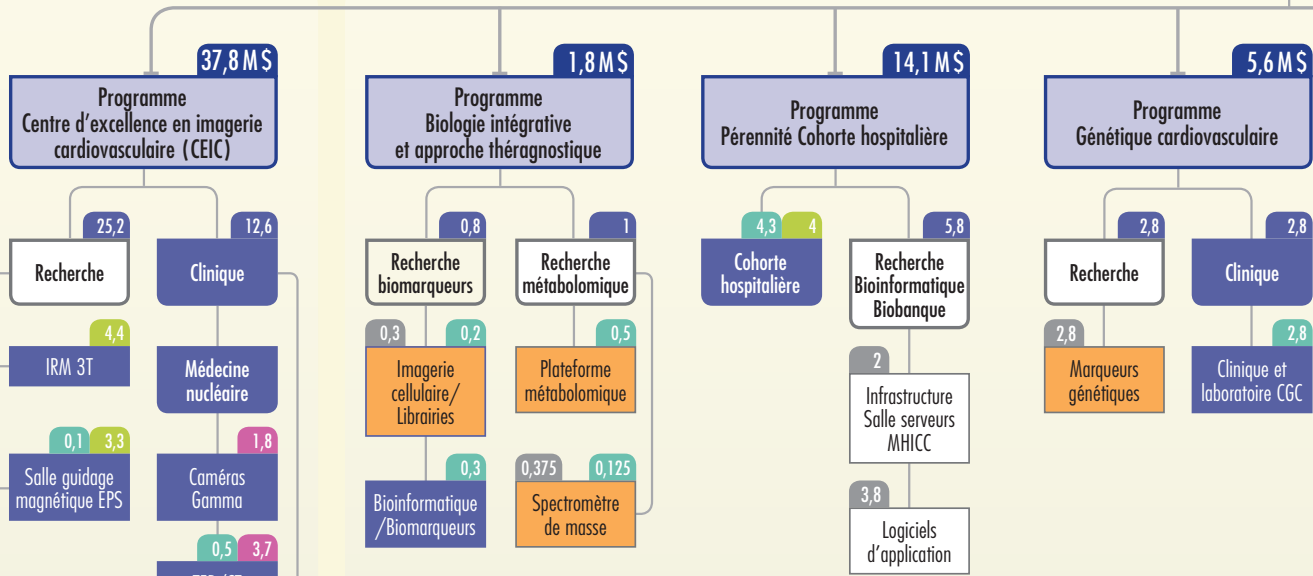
37,8 M$

Programme
Centre d'excellence en imagerie cardiovasculaire (CEIC)

25,2

Recherche

12,6

Clinique

4,4

IRM 3T

Médecine nucléaire

0,1 3,3

Salle guidage magnétique EPS

1,8

Caméras Gamma

0,5 3,7

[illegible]

1,8 M$

Programme
Biologie intégrative et approche théragnostique

0,8

Recherche biomarqueurs

1

Recherche métabolomique

0,3 0,2

Imagerie cellulaire/ Librairies

0,5

Plateforme métabolomique

0,3

Bioinformatique /Biomarqueurs

0,375 0,125

Spectromètre de masse

14,1 M$

Programme
Pérennité Cohorte hospitalière

4,3 4

Cohorte hospitalière

5,8

Recherche Bioinformatique Biobanque

2

Infrastructure Salle serveurs MHICC

3,8

Logiciels d'application

5,6 M$

Programme
Génétique cardiovasculaire

2,8

Recherche

2,8

Clinique

2,8

Marqueurs génétiques

2,8

Clinique et laboratoire CGC